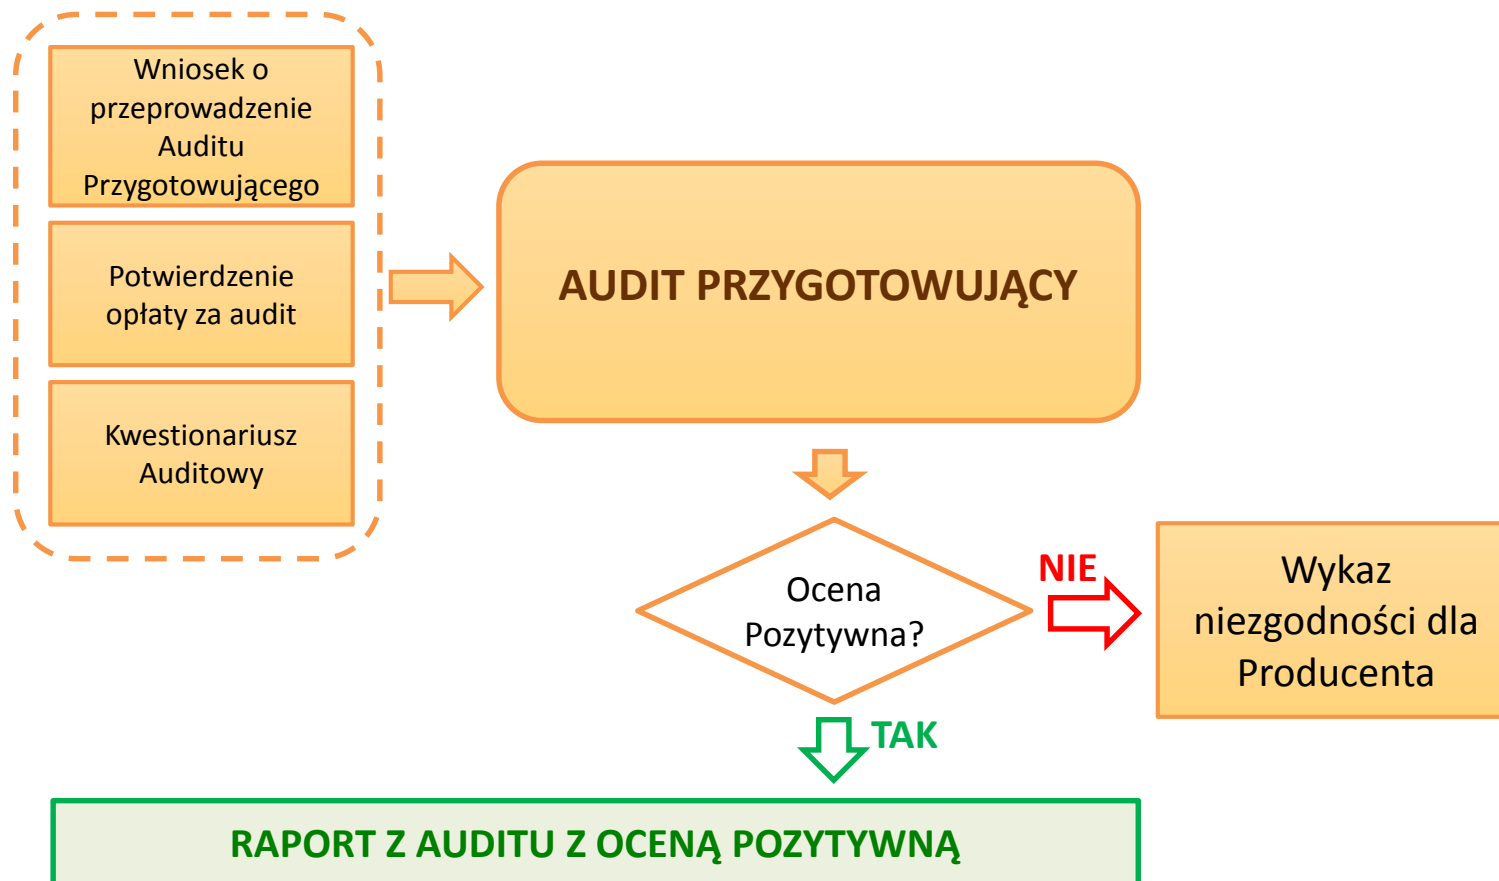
Wniosek o przeprowadzenie Auditu Przygotowującego

Potwierdzenie opłaty za audit

Kwestionariusz Auditowy

AUDIT PRZYGOTOWUJĄCY

Ocena Pozytywna?

NIE

Wykaz niezgodności dla Producenta

TAK

RAPORT Z AUDITU Z OCENĄ POZYTYWNĄ